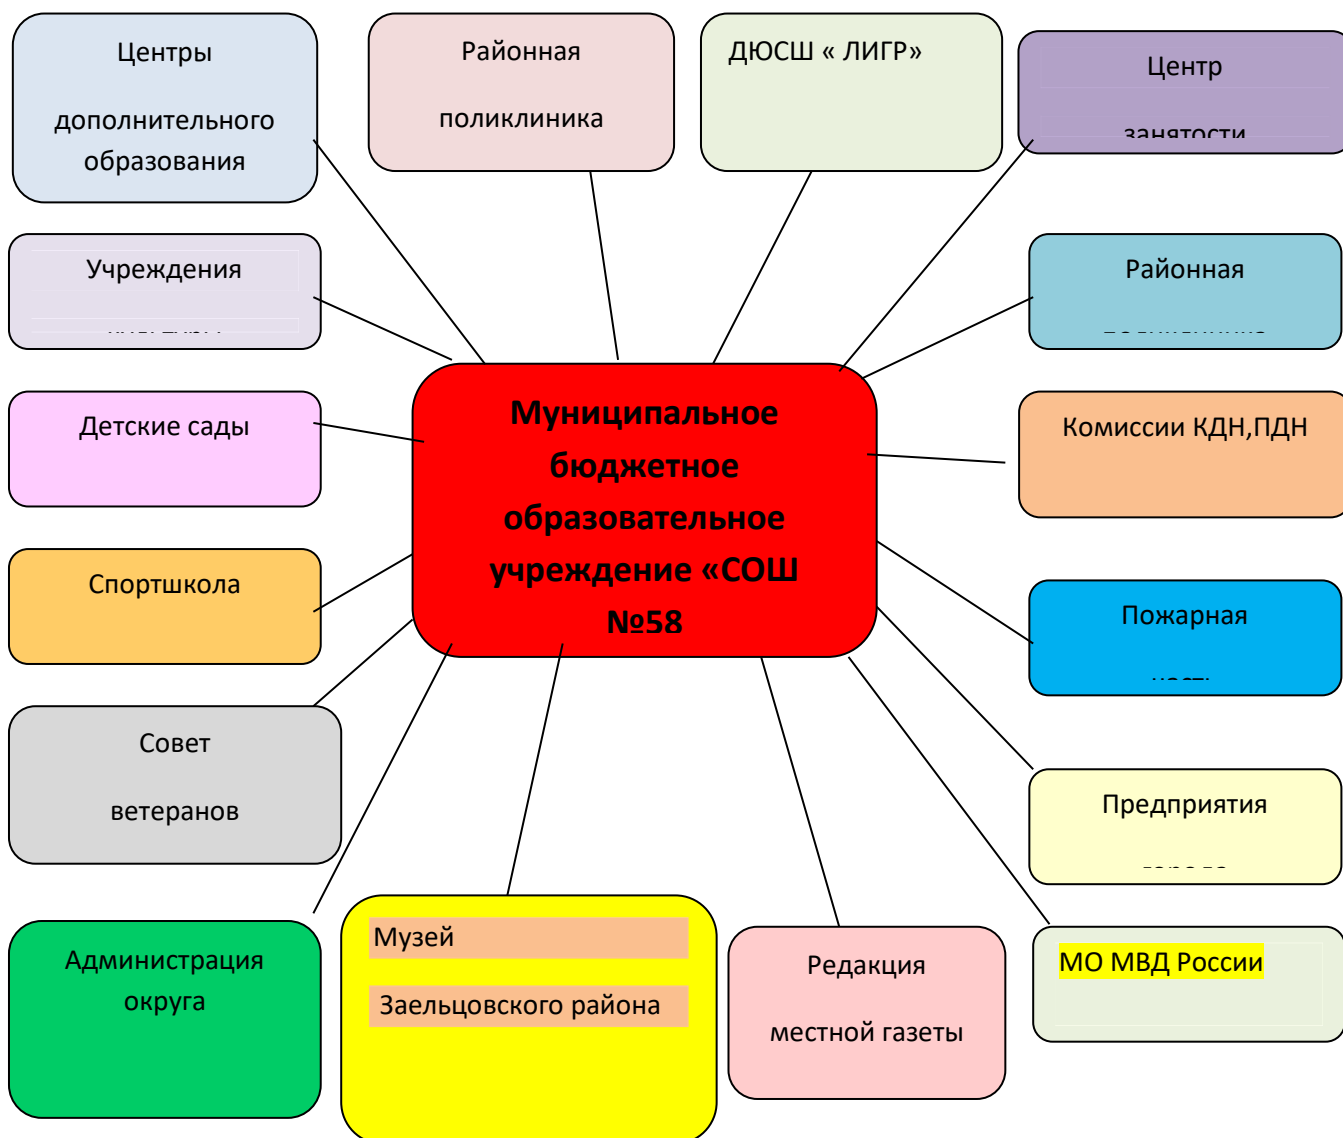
Центры

дополнительного образования

Районная

поликлиника

ДЮСШ « ЛИГР»

Центр

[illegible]

Учреждения

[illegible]

Районная

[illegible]

Детские сады

Муниципальное бюджетное образовательное учреждение «СОШ №58

Комиссии КДН,ПДН

Спортшкола

Пожарная

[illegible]

Совет

ветеранов

Предприятия

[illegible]

Администрация округа

Музей

Заельцовского района

Редакция

местной газеты

МО МВД России